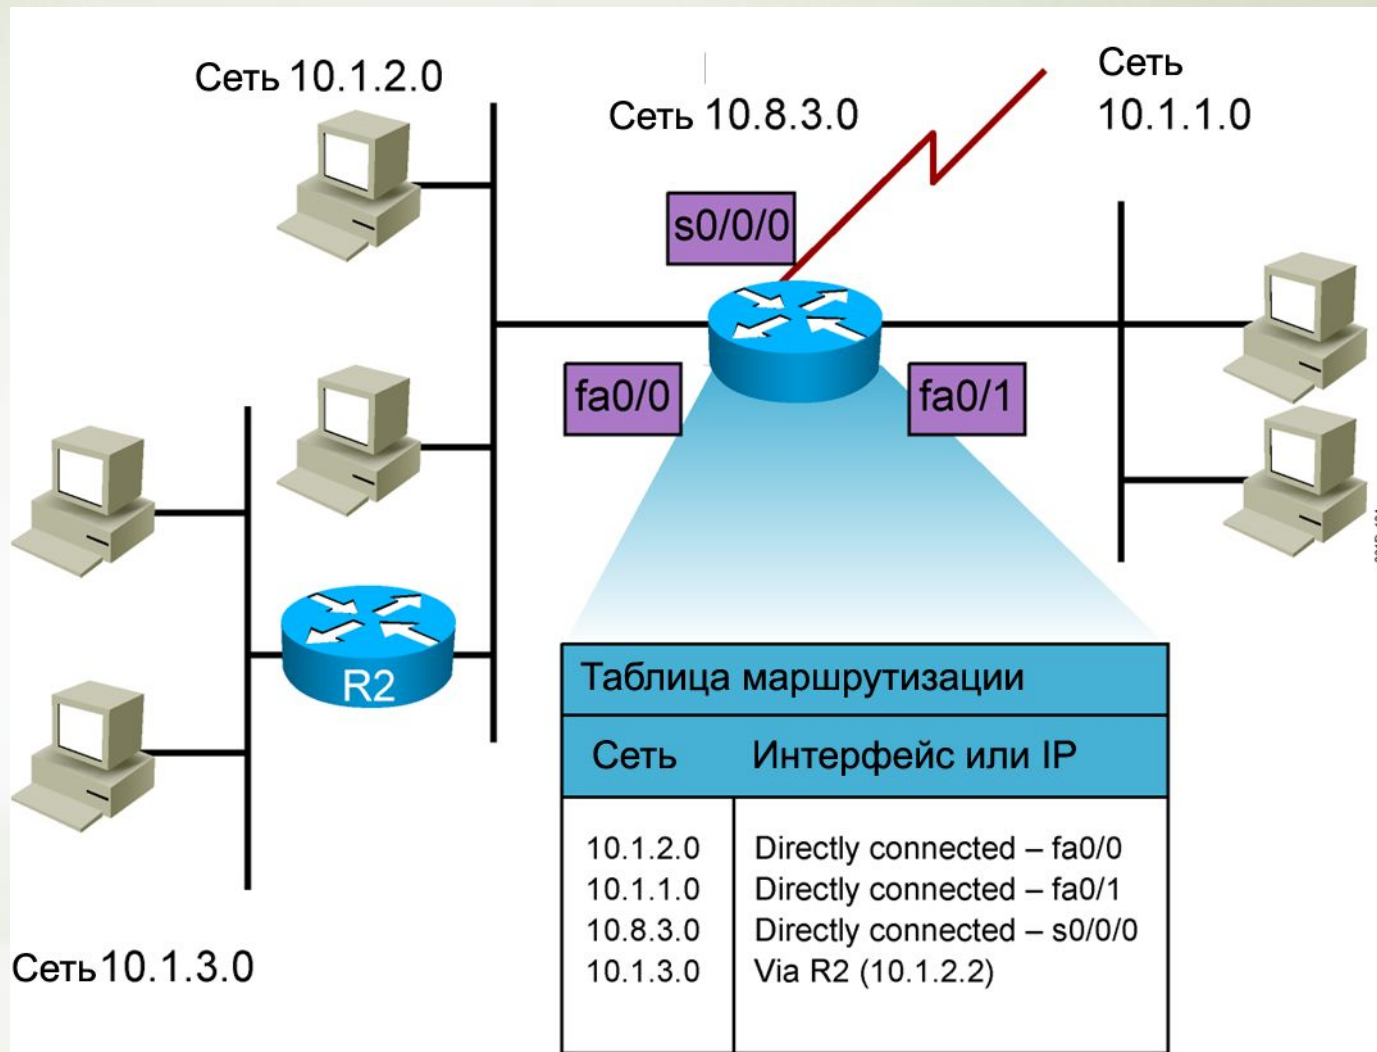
Сеть 10.1.2.0

Сеть 10.8.3.0

Сеть 10.1.1.0

s0/0/0

fa0/0

fa0/1

R2

Сеть 10.1.3.0

Таблица маршрутизации

| Сеть | Интерфейс или IP |
|---|---|
| 10.1.2.0 | Directly connected – fa0/0 |
| 10.1.1.0 | Directly connected – fa0/1 |
| 10.8.3.0 | Directly connected – s0/0/0 |
| 10.1.3.0 | Via R2 (10.1.2.2) |